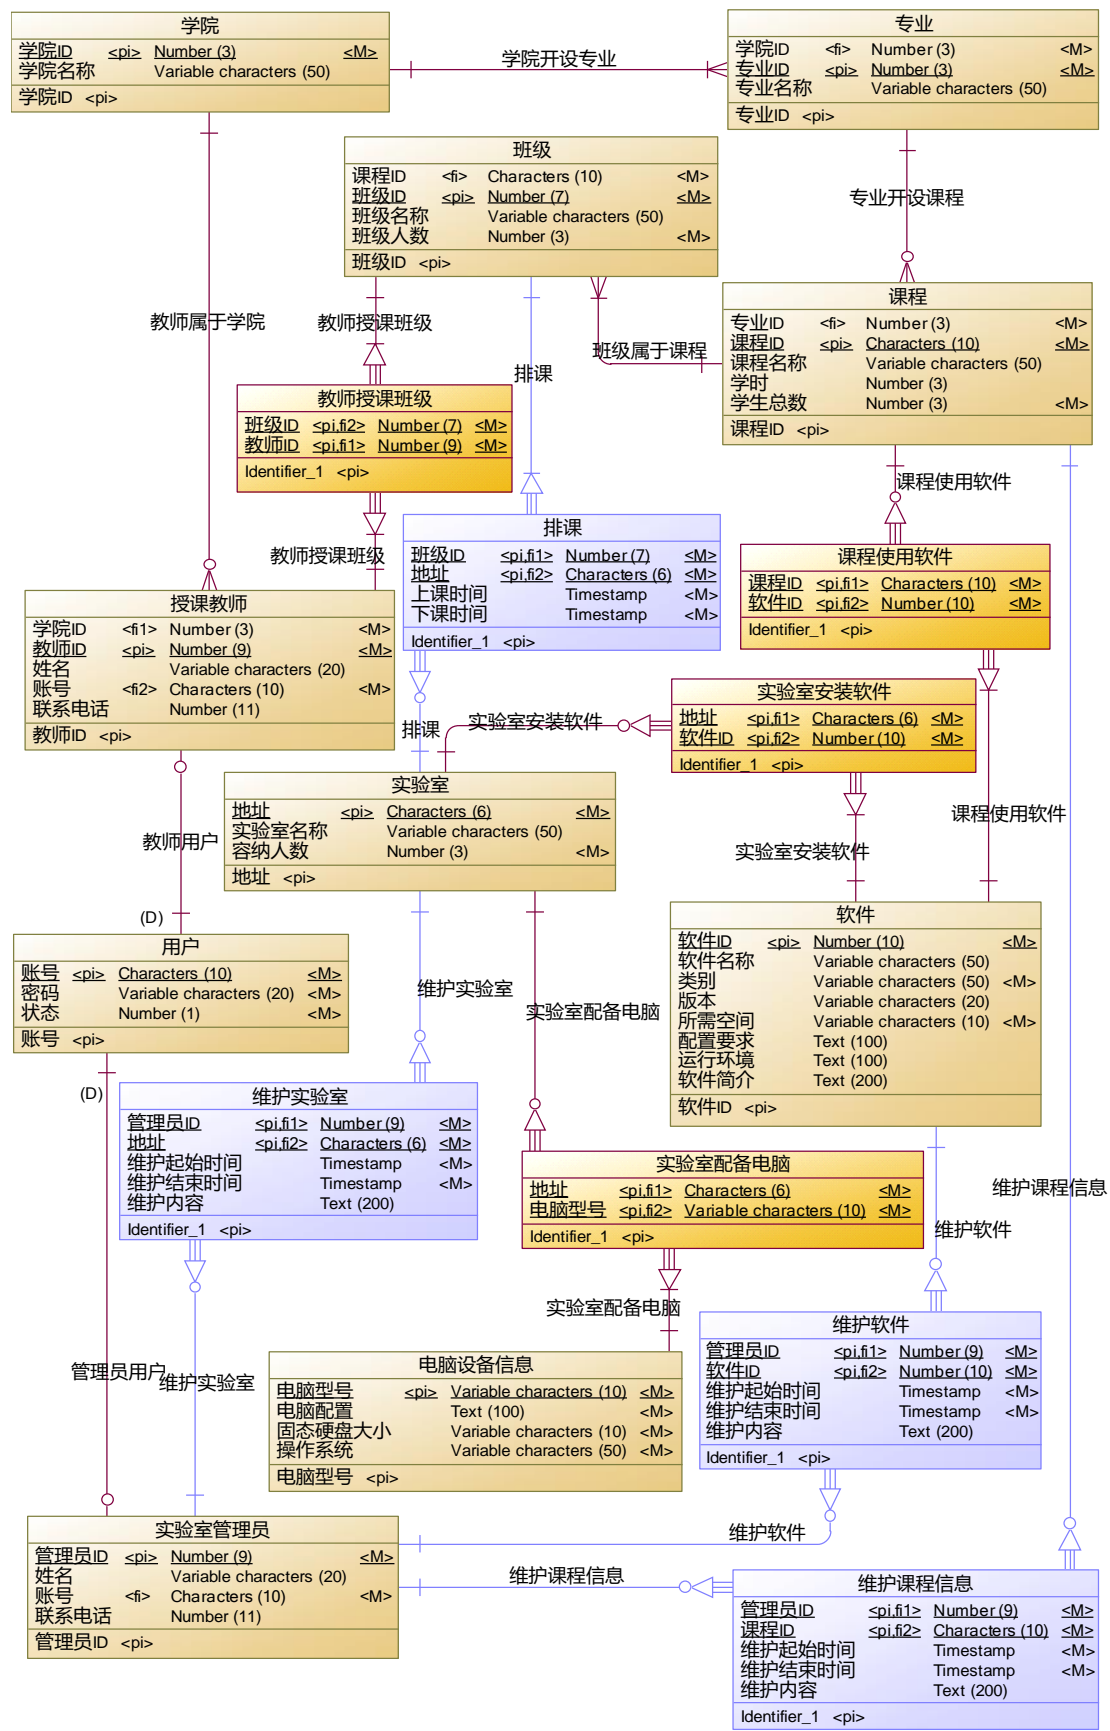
学院
学院ID <pi> Number (3) <M>
学院名称 Variable characters (50)
学院ID <pi>

学院开设专业

专业
学院ID <fi> Number (3) <M>
专业ID <pi> Number (3) <M>
专业名称 Variable characters (50)
专业ID <pi>

班级
课程ID <fi> Characters (10) <M>
班级ID <pi> Number (7) <M>
班级名称 Variable characters (50)
班级人数 Number (3) <M>
班级ID <pi>

专业开设课程

教师属于学院

教师授课班级

排课

班级属于课程

课程
专业ID <fi> Number (3) <M>
课程ID <pi> Characters (10) <M>
课程名称 Variable characters (50)
学时 Number (3)
学生总数 Number (3) <M>
课程ID <pi>

教师授课班级
班级ID <pi,fi2> Number (7) <M>
教师ID <pi,fi1> Number (9) <M>
Identifier_1 <pi>

课程使用软件

排课
班级ID <pi,fi1> Number (7) <M>
地址 <pi,fi2> Characters (6) <M>
上课时间 Timestamp <M>
下课时间 Timestamp <M>
Identifier_1 <pi>

教师授课班级

课程使用软件
课程ID <pi,fi1> Characters (10) <M>
软件ID <pi,fi2> Number (10) <M>
Identifier_1 <pi>

授课教师
学院ID <fi1> Number (3) <M>
教师ID <pi> Number (9) <M>
姓名 Variable characters (20)
账号 <fi2> Characters (10) <M>
联系电话 Number (11)
教师ID <pi>

实验室安装软件
地址 <pi,fi1> Characters (6) <M>
软件ID <pi,fi2> Number (10) <M>
Identifier_1 <pi>

排课

实验室安装软件

教师用户

实验室
地址 <pi> Characters (6) <M>
实验室名称 Variable characters (50)
容纳人数 Number (3) <M>
地址 <pi>

实验室安装软件

课程使用软件

(D)

用户
账号 <pi> Characters (10) <M>
密码 Variable characters (20) <M>
状态 Number (1) <M>
账号 <pi>

维护实验室

实验室配备电脑

软件
软件ID <pi> Number (10) <M>
软件名称 Variable characters (50)
类别 Variable characters (50) <M>
版本 Variable characters (20)
所需空间 Variable characters (10) <M>
配置要求 Text (100)
运行环境 Text (100)
软件简介 Text (200)
软件ID <pi>

(D)

维护实验室
管理员ID <pi,fi1> Number (9) <M>
地址 <pi,fi2> Characters (6) <M>
维护起始时间 Timestamp <M>
维护结束时间 Timestamp <M>
维护内容 Text (200)
Identifier_1 <pi>

实验室配备电脑
地址 <pi,fi1> Characters (6) <M>
电脑型号 <pi,fi2> Variable characters (10) <M>
Identifier_1 <pi>

维护课程信息

维护软件

实验室配备电脑

管理员用户

维护实验室

电脑设备信息
电脑型号 <pi> Variable characters (10) <M>
电脑配置 Text (100) <M>
固态硬盘大小 Variable characters (10) <M>
操作系统 Variable characters (50) <M>
电脑型号 <pi>

维护软件
管理员ID <pi,fi1> Number (9) <M>
软件ID <pi,fi2> Number (10) <M>
维护起始时间 Timestamp <M>
维护结束时间 Timestamp <M>
维护内容 Text (200)
Identifier_1 <pi>

维护软件

实验室管理员
管理员ID <pi> Number (9) <M>
姓名 Variable characters (20)
账号 <fi> Characters (10) <M>
联系电话 Number (11)
管理员ID <pi>

维护课程信息

维护课程信息
管理员ID <pi,fi1> Number (9) <M>
课程ID <pi,fi2> Characters (10) <M>
维护起始时间 Timestamp <M>
维护结束时间 Timestamp <M>
维护内容 Text (200)
Identifier_1 <pi>